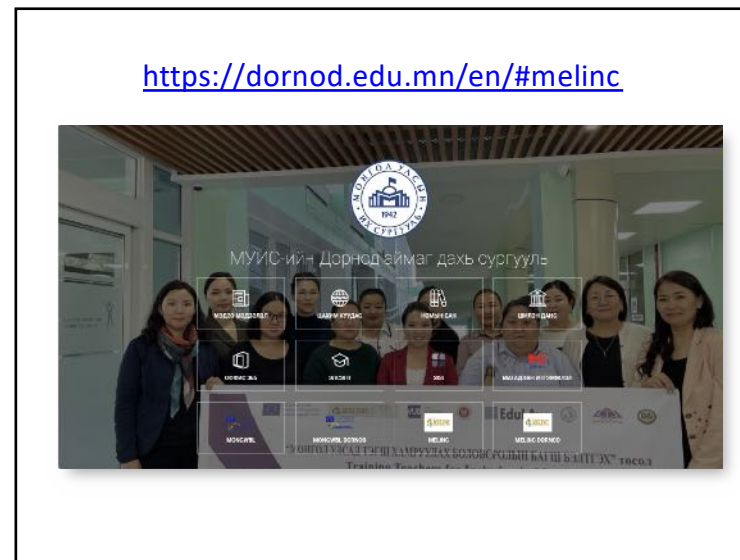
https://dornod.edu.mn/en/#melinc

1942

МУИС-ийн Дорнод аймаг дахь сургууль

МЭДЭЭ МЭДЭЭЛЭЛ

ЦАХИМ ХУУДАС

НОМЫН САН

ЦАХИМ САНГ

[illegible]

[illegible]

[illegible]

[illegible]

MONCVBL

MONCVBL DORNOD

MELINC

MELINC DORNOD

MELINC

MELINC

EduLa

"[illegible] БАГШ БЭЛТГЭХ" төсөл

Training Teachers for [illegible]